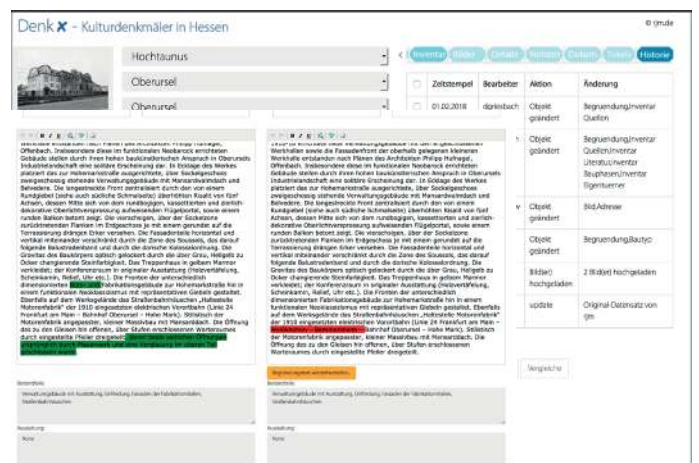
Denk X - Kulturdenkmäler in Hessen

© tjm.de

Hochtaunus

Oberursel

Oberursel

Inventar Bilder Details Notizen Datum Tickets Historie

| | Zeitstempel | Bearbeiter | Aktion | Änderung |
|---|---|---|---|---|
| | 01.02.2018 | dpinksbach | Objekt geändert | Begruendung,Inventar Quellen |
| | | | Objekt geändert | Begruendung,Inventar Quellen,Inventar Literatur,Inventar Bauphasen,Inventar Eigentuemer |
| | | | Objekt geändert | Bild,Adresse |
| | | | Objekt geändert | Begruendung,Bautyp |
| | | | Bild(er) hochgeladen | 2 Bild(er) hochgeladen |
| | | | update | Original-Datensatz von tjm |

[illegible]

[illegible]

Begründung wiederherstellen

Vergleiche

Bauzeitliche

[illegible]

Ausstattung

None

Bauzeitliche

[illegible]

Ausstattung

None